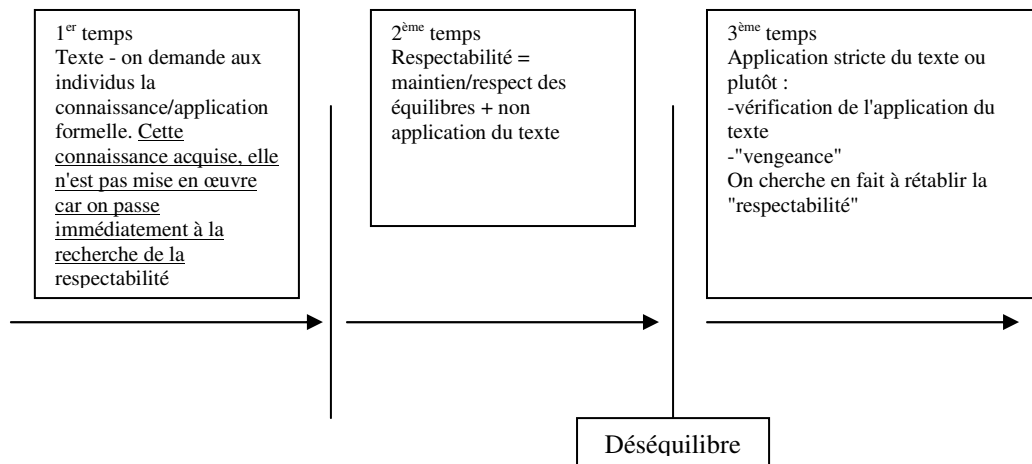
1$^{er}$ temps
Texte - on demande aux individus la connaissance/application formelle. Cette connaissance acquise, elle n'est pas mise en œuvre car on passe immédiatement à la recherche de la respectabilité

2$^{ème}$ temps
Respectabilité = maintien/respect des équilibres + non application du texte

3$^{ème}$ temps
Application stricte du texte ou plutôt :
-vérification de l'application du texte
-"vengeance"
On cherche en fait à rétablir la "respectabilité"

Déséquilibre